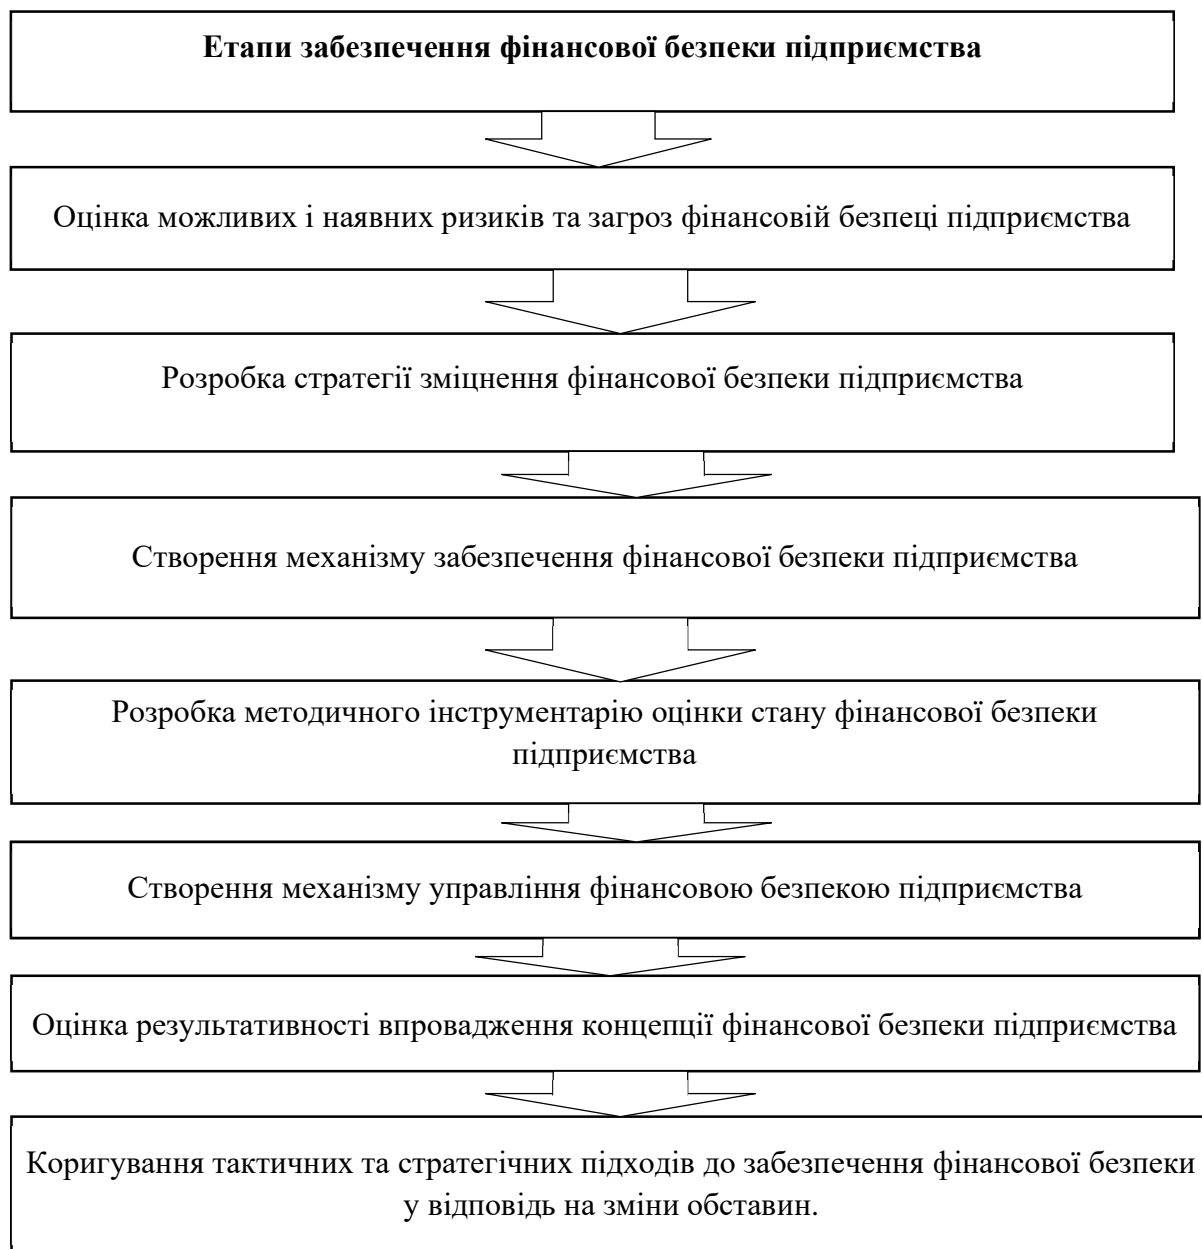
**Етапи забезпечення фінансової безпеки підприємства**

Оцінка можливих і наявних ризиків та загроз фінансовій безпеці підприємства

Розробка стратегії зміцнення фінансової безпеки підприємства

Створення механізму забезпечення фінансової безпеки підприємства

Розробка методичного інструментарію оцінки стану фінансової безпеки підприємства

Створення механізму управління фінансовою безпекою підприємства

Оцінка результативності впровадження концепції фінансової безпеки підприємства

Коригування тактичних та стратегічних підходів до забезпечення фінансової безпеки у відповідь на зміни обставин.